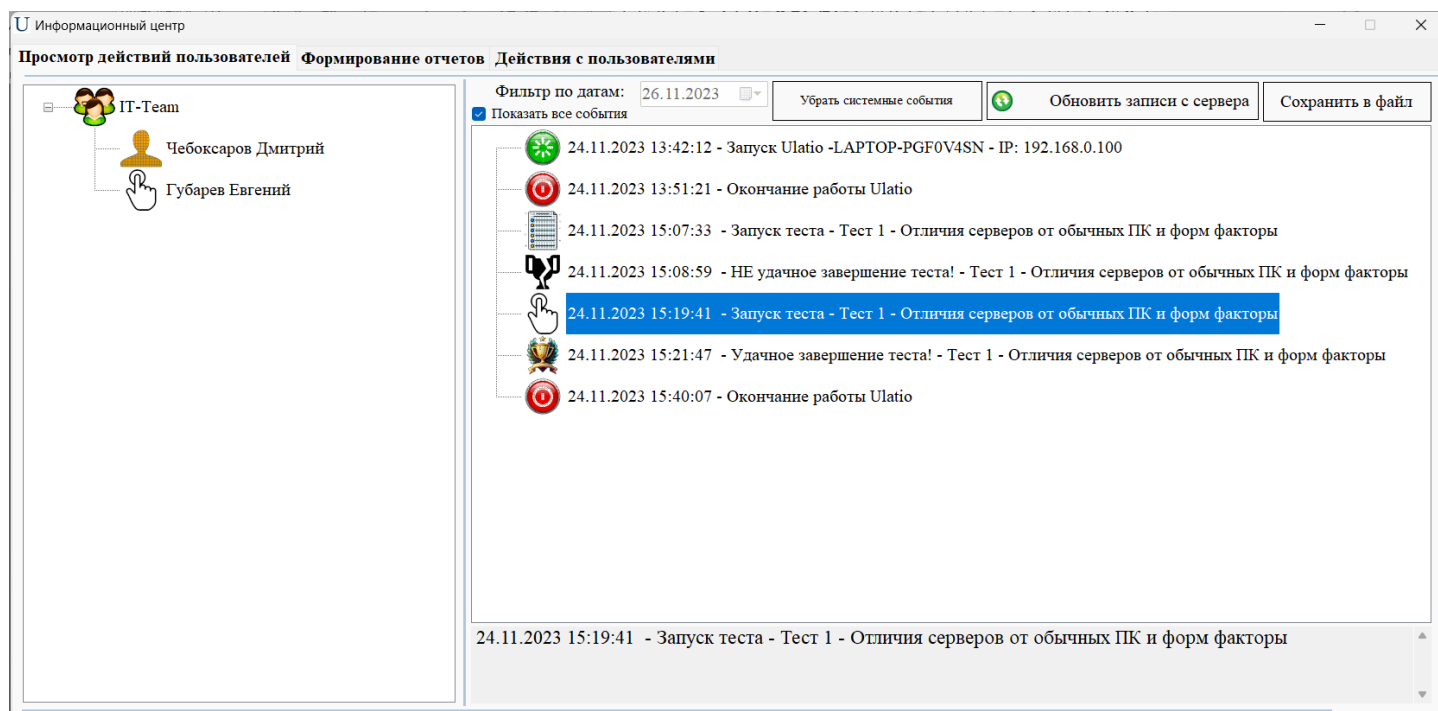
U Информационный центр

Просмотр действий пользователей | Формирование отчетов | Действия с пользователями

IT-Team
Чебоксаров Дмитрий
Губарев Евгений

Фильтр по датам: 26.11.2023
Показать все события
Убрать системные события
Обновить записи с сервера
Сохранить в файл

24.11.2023 13:42:12 - Запуск Ulatio -LAPTOP-PGF0V4SN - IP: 192.168.0.100
24.11.2023 13:51:21 - Окончание работы Ulatio
24.11.2023 15:07:33 - Запуск теста - Тест 1 - Отличия серверов от обычных ПК и форм факторы
24.11.2023 15:08:59 - НЕ удачное завершение теста! - Тест 1 - Отличия серверов от обычных ПК и форм факторы
24.11.2023 15:19:41 - Запуск теста - Тест 1 - Отличия серверов от обычных ПК и форм факторы
24.11.2023 15:21:47 - Удачное завершение теста! - Тест 1 - Отличия серверов от обычных ПК и форм факторы
24.11.2023 15:40:07 - Окончание работы Ulatio

24.11.2023 15:19:41 - Запуск теста - Тест 1 - Отличия серверов от обычных ПК и форм факторы